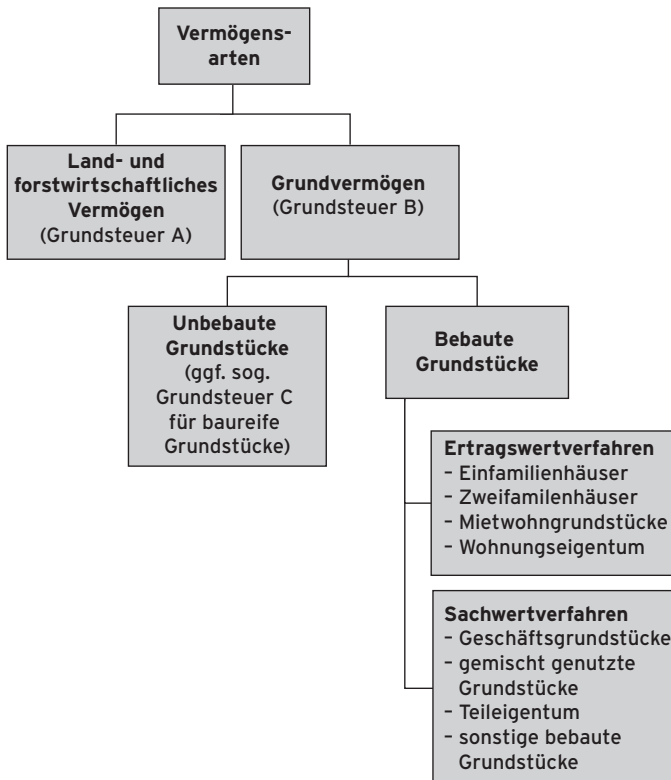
Vermögensarten

Land- und forstwirtschaftliches Vermögen (Grundsteuer A)

Grundvermögen (Grundsteuer B)

Unbebaute Grundstücke (ggf. sog. Grundsteuer C für baureife Grundstücke)

Bebaute Grundstücke

Ertragswertverfahren
– Einfamilienhäuser
– Zweifamilenhäuser
– Mietwohngrundstücke
– Wohnungseigentum

Sachwertverfahren
– Geschäftsgrundstücke
– gemischt genutzte Grundstücke
– Teileigentum
– sonstige bebaute Grundstücke